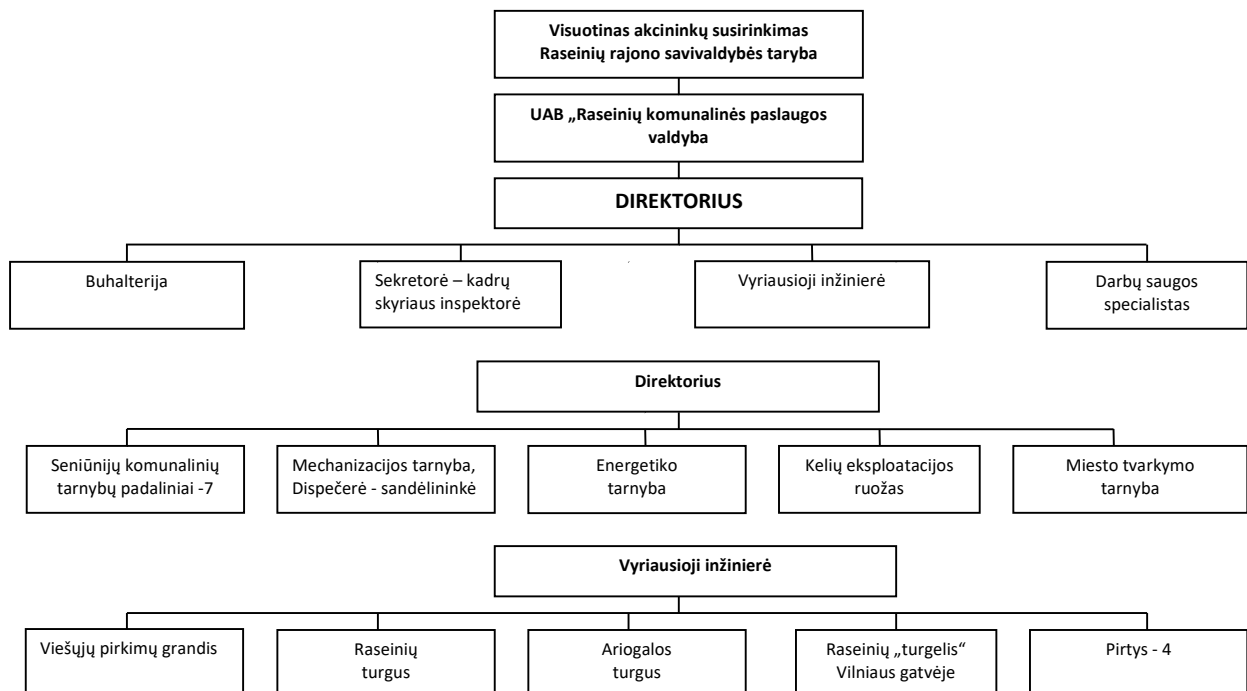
Visuotinas akcininkų susirinkimas
Raseinių rajono savivaldybės taryba

UAB „Raseinių komunalinės paslaugos valdyba

DIREKTORIUS

Buhalterija

Sekretorė – kadrų skyriaus inspektorė

Vyriausioji inžinierė

Darbų saugos specialistas

Direktorius

Seniūnijų komunalinių tarnybų padaliniai -7

Mechanizacijos tarnyba, Dispečerė - sandėlininkė

Energetiko tarnyba

Kelių eksploatacijos ruožas

Miesto tvarkymo tarnyba

Vyriausioji inžinierė

Viešųjų pirkimų grandis

Raseinių turgus

Ariogalos turgus

Raseinių „turgelis" Vilniaus gatvėje

Pirtys - 4